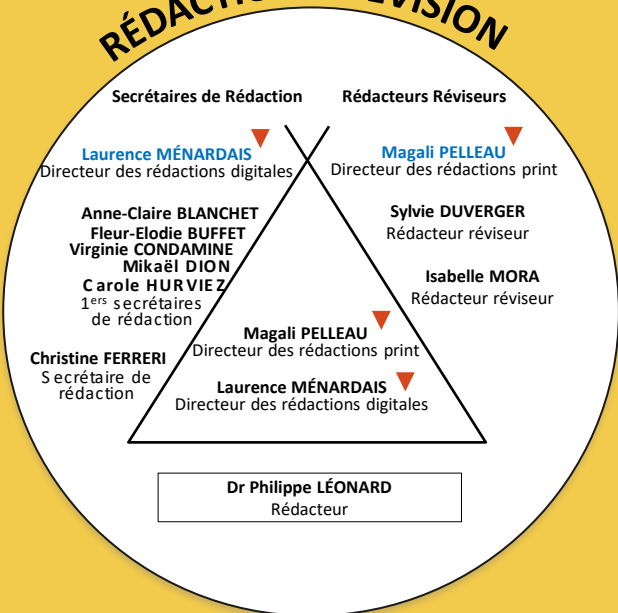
RÉDACTIO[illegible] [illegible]VISION

Secrétaires de Rédaction

Rédacteurs Réviseurs

Laurence MÉNARDAIS
Directeur des rédactions digitales

Magali PELLEAU
Directeur des rédactions print

Anne-Claire BLANCHET
Fleur-Elodie BUFFET
Virginie CONDAMINE
Mikaël DION
Carole HURVIEZ
1$^{ers}$ secrétaires de rédaction

Sylvie DUVERGER
Rédacteur réviseur

Isabelle MORA
Rédacteur réviseur

Magali PELLEAU
Directeur des rédactions print

Christine FERRERI
Secrétaire de rédaction

Laurence MÉNARDAIS
Directeur des rédactions digitales

Dr Philippe LÉONARD
Rédacteur